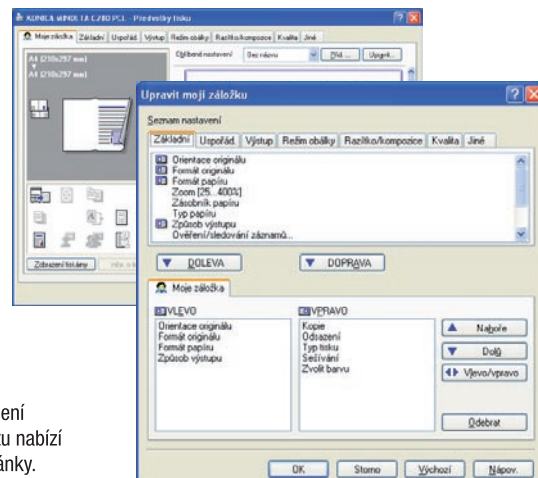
KONICA MINOLTA C280 PCL - Předvolby tisku

Moje záložka | Základní | Uspořád. | Výstup | Režim obálky | Razítko/kompozice | Kvalita | Jiné

Oblíbené nastavení | Bez názvu | Přid... | Upravit...

A4 (210x297 mm)
A4 (210x297 mm)

Zobrazení tiskárny

Upravit moji záložku

Seznam nastavení

Základní | Uspořád. | Výstup | Režim obálky | Razítko/kompozice | Kvalita | Jiné

Orientace originálu
Formát originálu
Formát papíru
Zoom [25...400%]
Zásobník papíru
Typ papíru
Způsob výstupu
Ověření/sledování záznamů...

DOLEVA | DOPRAVA

Moje záložka

VLEVO
Orientace originálu
Formát originálu
Formát papíru
Způsob výstupu

VPRAVO
Kopie
Odsazení
Typ tisku
Sešívání
Zvolit barvu

Nahoře
Dolů
Vlevo/vpravo
Odebrat

OK | Storno | Výchozí | Nápov.

ení
ku nabízí
ánky.